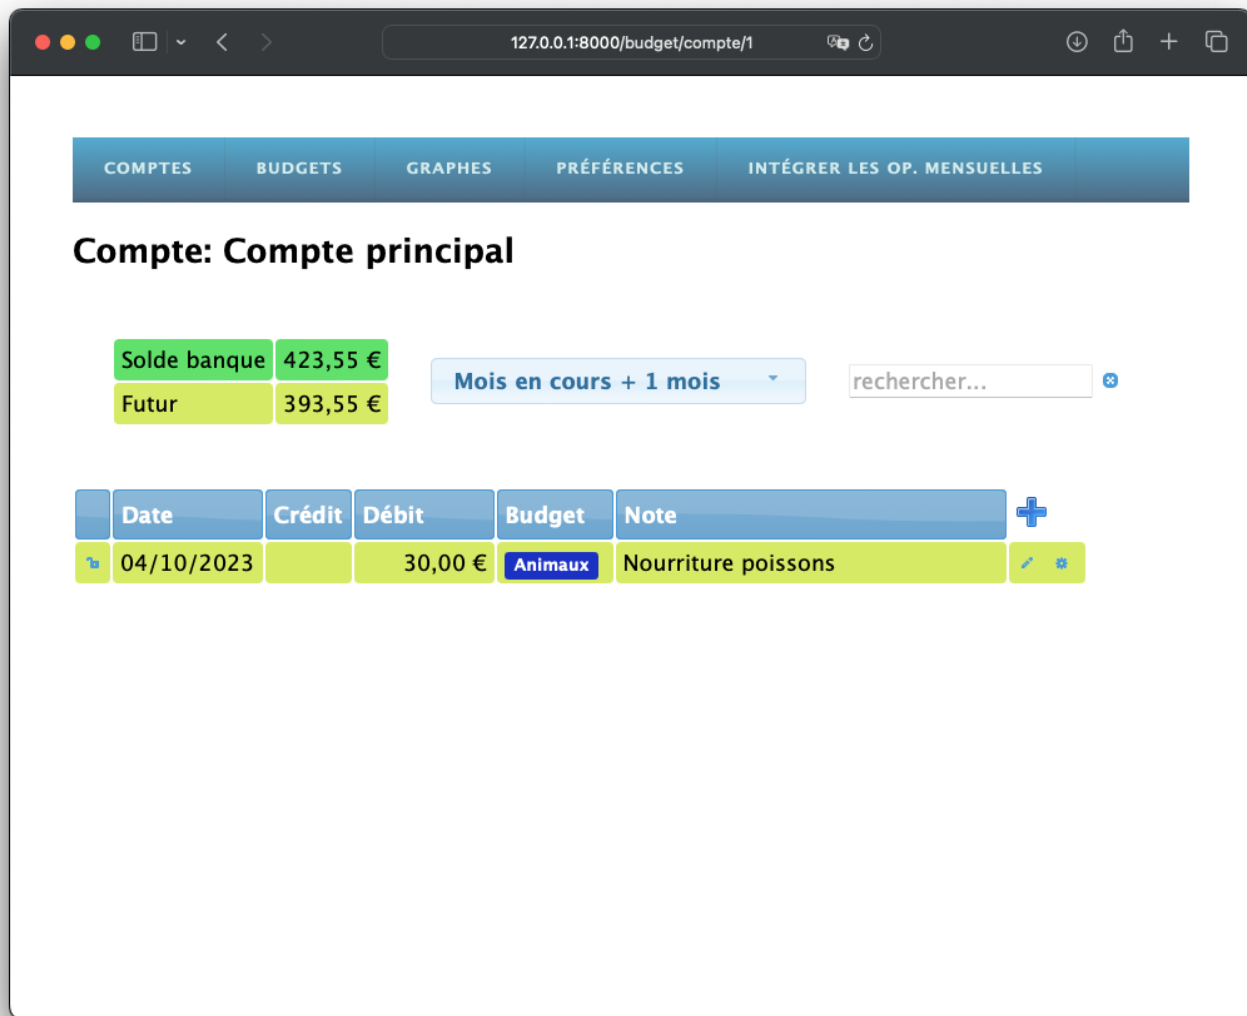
127.0.0.1:8000/budget/compte/1

COMPTES BUDGETS GRAPHES PRÉFÉRENCES INTÉGRER LES OP. MENSUELLES

Compte: Compte principal

| Solde banque | 423,55 € |
|---|---|
| Futur | 393,55 € |

Mois en cours + 1 mois

rechercher...

| | Date | Crédit | Débit | Budget | Note |
|---|---|---|---|---|---|
| | 04/10/2023 | | 30,00 € | Animaux | Nourriture poissons |